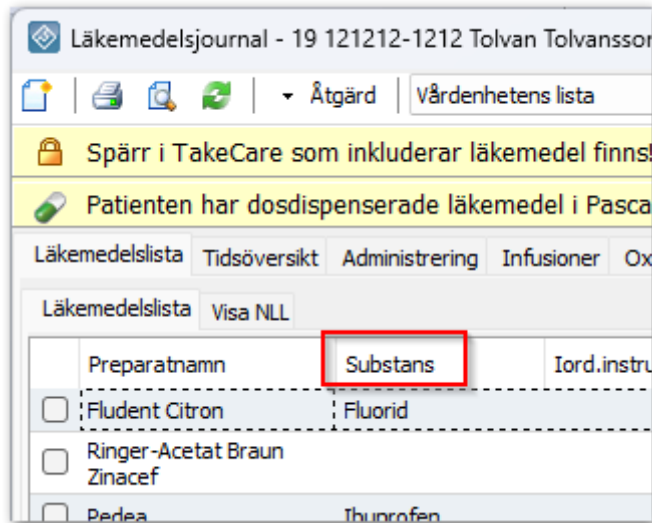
Läkemedelsjournal - 19 121212-1212 Tolvan Tolvansso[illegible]

Åtgärd

Vårdenhetens lista

Spärr i TakeCare som inkluderar läkemedel finns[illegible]

Patienten har dosdispenserade läkemedel i Pasca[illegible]

Läkemedelslista | Tidsöversikt | Administrering | Infusioner | Ox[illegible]

Läkemedelslista | Visa NLL

| | Preparatnamn | Substans | Iord.instru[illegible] |
|---|---|---|---|
| | Fludent Citron | Fluorid | |
| | Ringer-Acetat Braun Zinacef | | |
| | Pedea | Ibuprofen | |